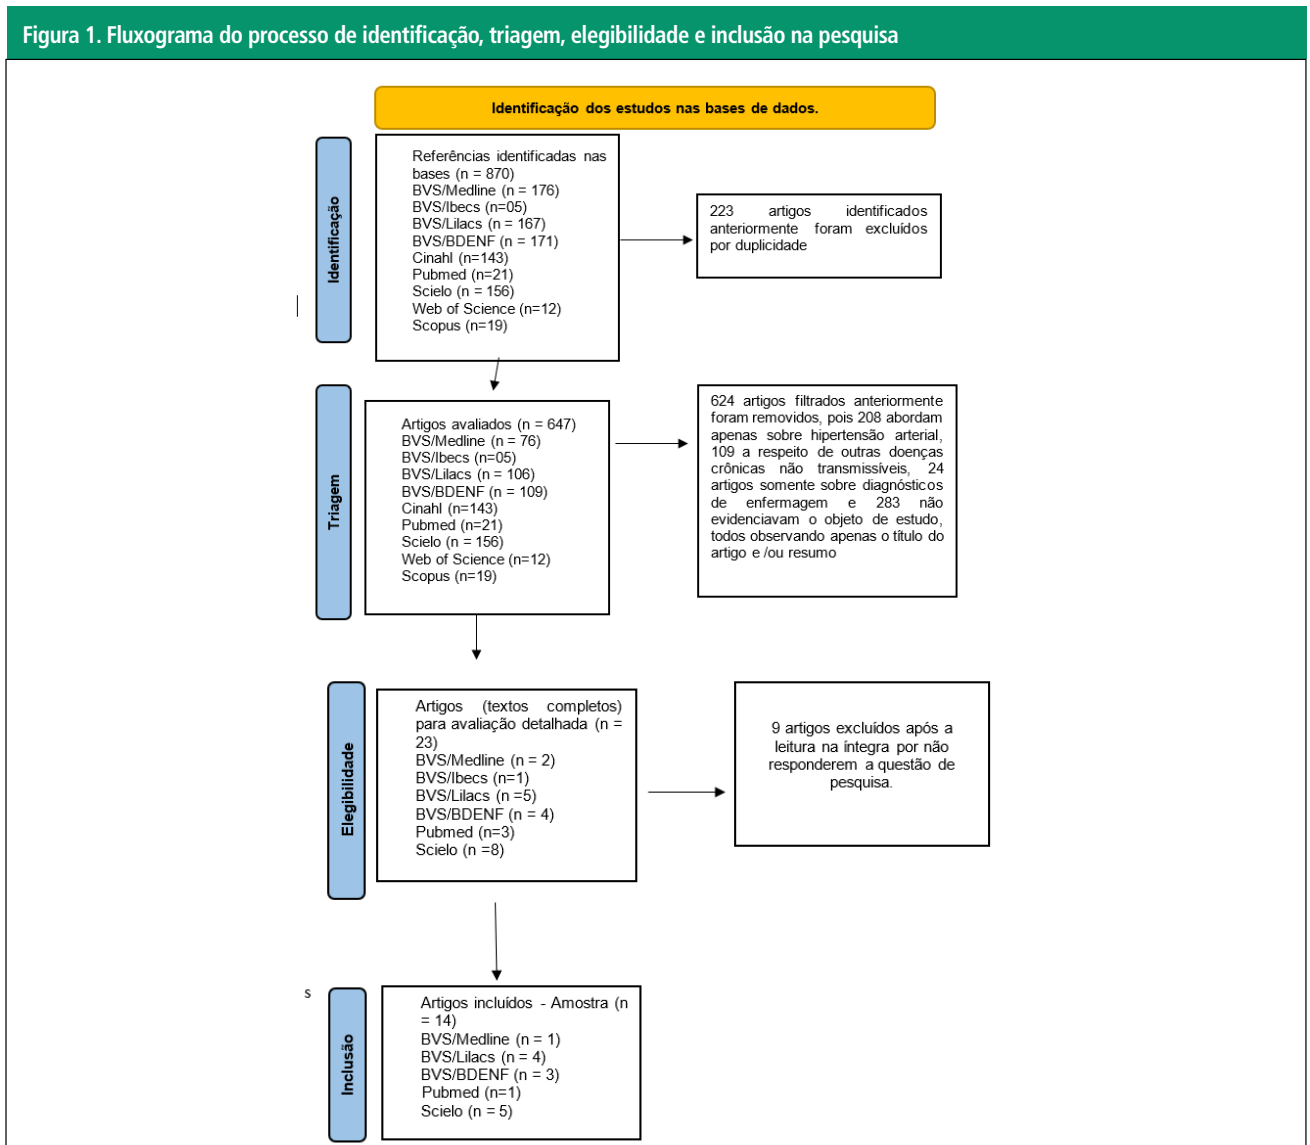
Figura 1. Fluxograma do processo de identificação, triagem, elegibilidade e inclusão na pesquisa

Identificação dos estudos nas bases de dados.

Identificação

Referências identificadas nas bases (n = 870)
BVS/Medline (n = 176)
BVS/Ibecs (n=05)
BVS/Lilacs (n = 167)
BVS/BDENF (n = 171)
Cinahl (n=143)
Pubmed (n=21)
Scielo (n = 156)
Web of Science (n=12)
Scopus (n=19)

223 artigos identificados anteriormente foram excluídos por duplicidade

Triagem

Artigos avaliados (n = 647)
BVS/Medline (n = 76)
BVS/Ibecs (n=05)
BVS/Lilacs (n = 106)
BVS/BDENF (n = 109)
Cinahl (n=143)
Pubmed (n=21)
Scielo (n = 156)
Web of Science (n=12)
Scopus (n=19)

624 artigos filtrados anteriormente foram removidos, pois 208 abordam apenas sobre hipertensão arterial, 109 a respeito de outras doenças crônicas não transmissíveis, 24 artigos somente sobre diagnósticos de enfermagem e 283 não evidenciavam o objeto de estudo, todos observando apenas o título do artigo e /ou resumo

Elegibilidade

Artigos (textos completos) para avaliação detalhada (n = 23)
BVS/Medline (n = 2)
BVS/Ibecs (n=1)
BVS/Lilacs (n =5)
BVS/BDENF (n = 4)
Pubmed (n=3)
Scielo (n =8)

9 artigos excluídos após a leitura na íntegra por não responderem a questão de pesquisa.

s

Inclusão

Artigos incluídos - Amostra (n = 14)
BVS/Medline (n = 1)
BVS/Lilacs (n = 4)
BVS/BDENF (n = 3)
Pubmed (n=1)
Scielo (n = 5)